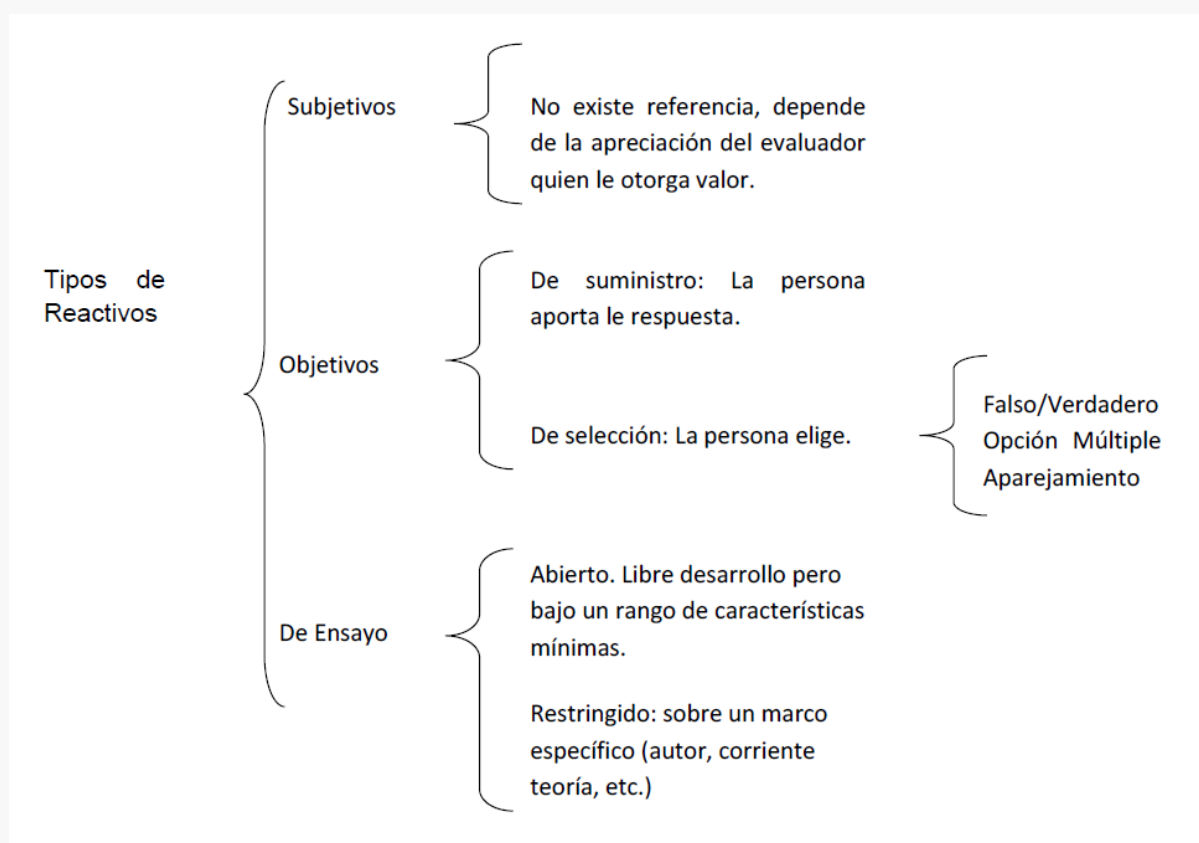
Tipos de Reactivos

Subjetivos

No existe referencia, depende de la apreciación del evaluador quien le otorga valor.

Objetivos

De suministro: La persona aporta le respuesta.

De selección: La persona elige.

Falso/Verdadero
Opción Múltiple
Aparejamiento

De Ensayo

Abierto. Libre desarrollo pero bajo un rango de características mínimas.

Restringido: sobre un marco específico (autor, corriente teoría, etc.)